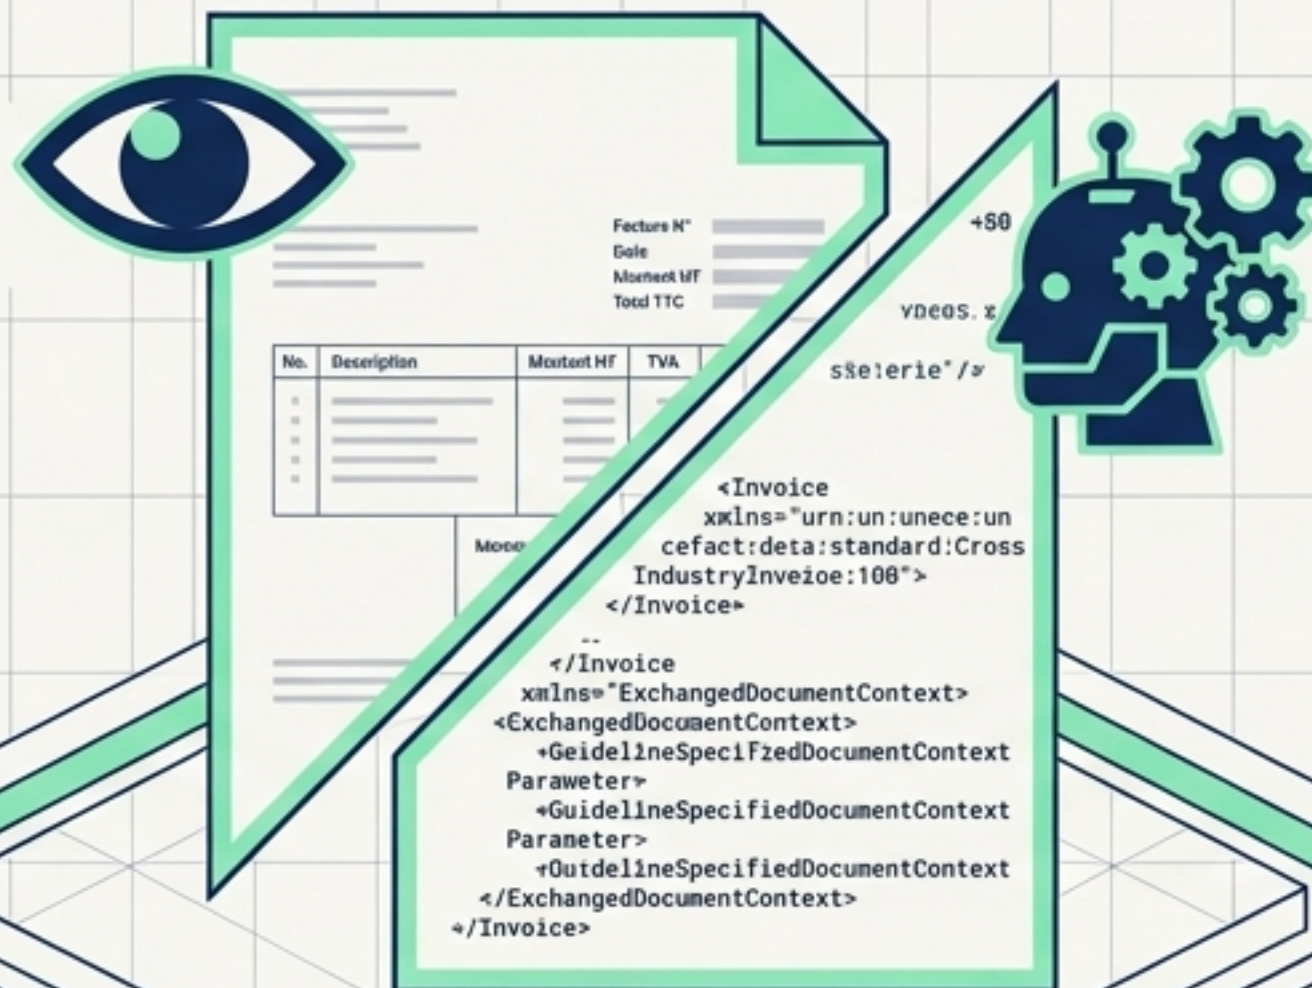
Facture N°
Date
Montant HT
Total TTC

| No. | Description | Montant HT | TVA |
|---|---|---|---|

Mo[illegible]

+80

vDeos. x

s%e:erie"/>

<Invoice
xmlns="urn:un:unece:un
cefact:deta:standard:Cross
IndustryInveioe:100">
</Invoice>
--
</Invoice
xmlns="ExchangedDocumentContext>
<ExchangedDocumentContext>
<GeidelineSpeciFzedDocumentContext
Paraweter>
<GuidelineSpecifiedDocumentContext
Parameter>
<OutdelineSpecifiedDocumentContext
</ExchangedDocumentContext>
</Invoice>